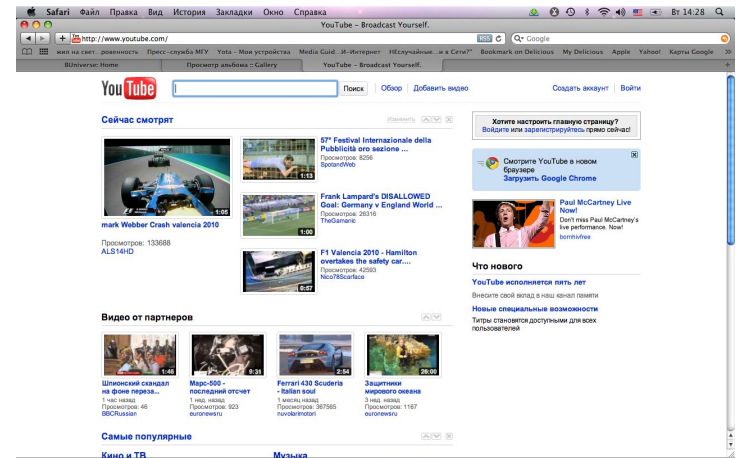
Safari Файл Правка Вид История Закладки Окно Справка Вт 14:28

YouTube – Broadcast Yourself.

http://www.youtube.com/ RSS C Q- Google

жни на свет...ровенность Пресс-служба МГУ Yota - Мои устройства Media Guid...И-Интернет НСлучайные...в Сети?" Bookmark on Delicious My Delicious Apple Yahoo! Карты Google »

BUniverse: Home Просмотр альбома :: Gallery YouTube – Broadcast Yourself.

YouTube Поиск Обзор Добавить видео Создать аккаунт Войти

Сейчас смотрят Изменить

1:05
mark Webber Crash valencia 2010
Просмотров: 133688
ALS14HD

1:13
57° Festival Internazionale della Pubblicità oro sezione ...
Просмотров: 8256
SpotandWeb

1:00
Frank Lampard's DISALLOWED Goal: Germany v England World ...
Просмотров: 26316
TheGamanic

0:57
F1 Valencia 2010 - Hamilton overtakes the safety car....
Просмотров: 42503
Nico78Scarface

Хотите настроить главную страницу?
Войдите или зарегистрируйтесь прямо сейчас!

Смотрите YouTube в новом браузере
Загрузить Google Chrome

Paul McCartney Live Now!
Don't miss Paul McCartney's live performance. Now!
bornlivfree

Что нового
YouTube исполняется пять лет
Внесите свой вклад в наш канал памяти
Новые специальные возможности
Титры становятся доступными для всех пользователей

Видео от партнеров

1:46
Шпионский скандал на фоне перезa...
1 час назад
Просмотров: 46
BBCRussian

8:31
Марс-500 - последний отсчет
1 нед. назад
Просмотров: 923
euronewsru

2:54
Ferrari 430 Scuderia - Italian soul
1 месяц назад
Просмотров: 367585
nuvolarimotori

26:08
Защитники мирового океана
3 нед. назад
Просмотров: 1167
euronewsru

Самые популярные

Кино и ТВ
Музыка